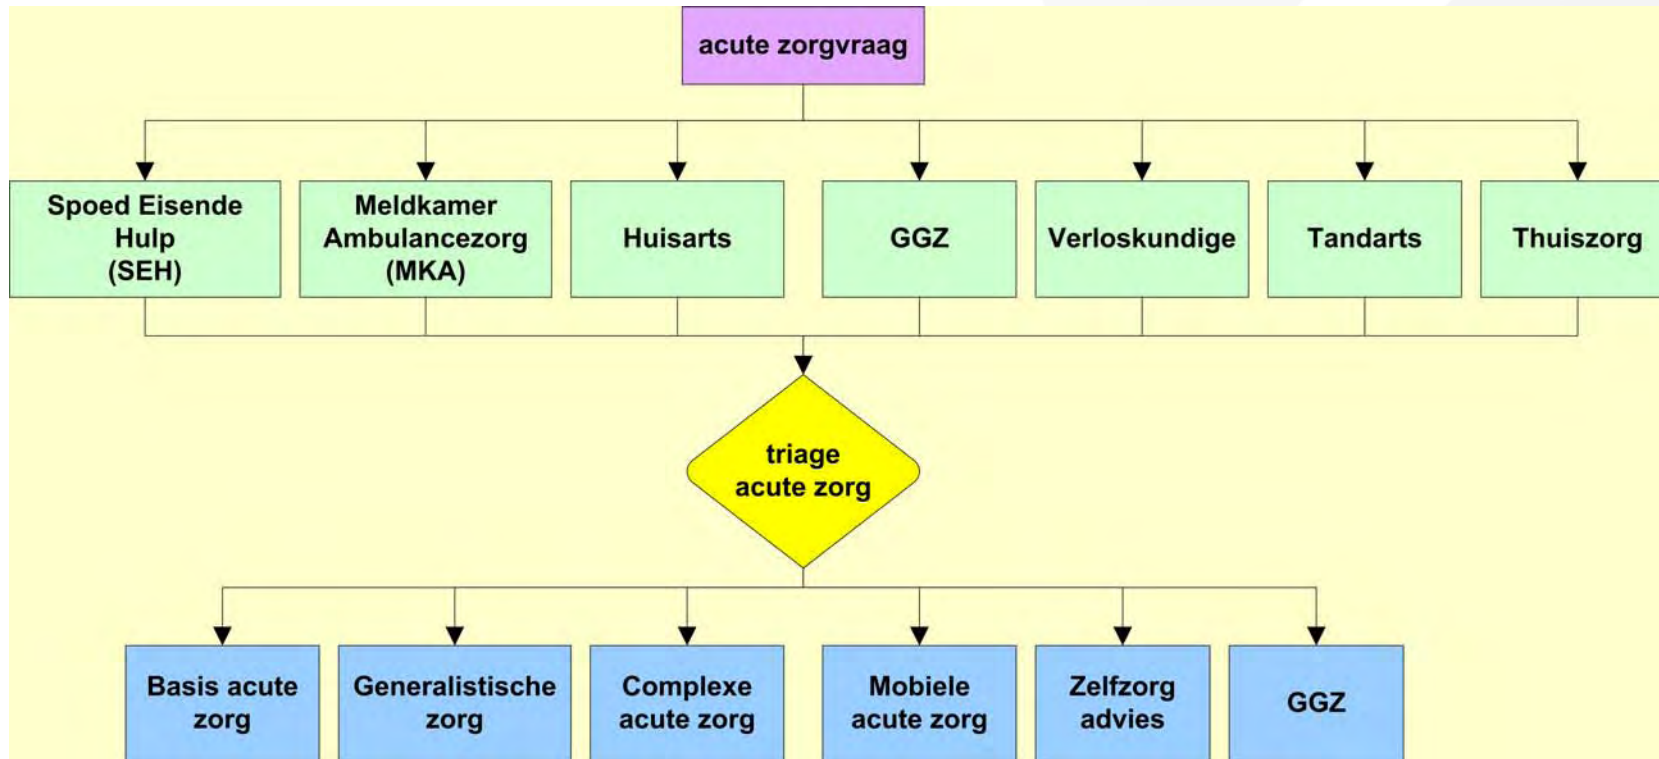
acute zorgvraag

Spoed Eisende Hulp (SEH)

Meldkamer Ambulancezorg (MKA)

Huisarts

GGZ

Verloskundige

Tandarts

Thuiszorg

triage acute zorg

Basis acute zorg

Generalistische zorg

Complexe acute zorg

Mobiele acute zorg

Zelfzorg advies

GGZ